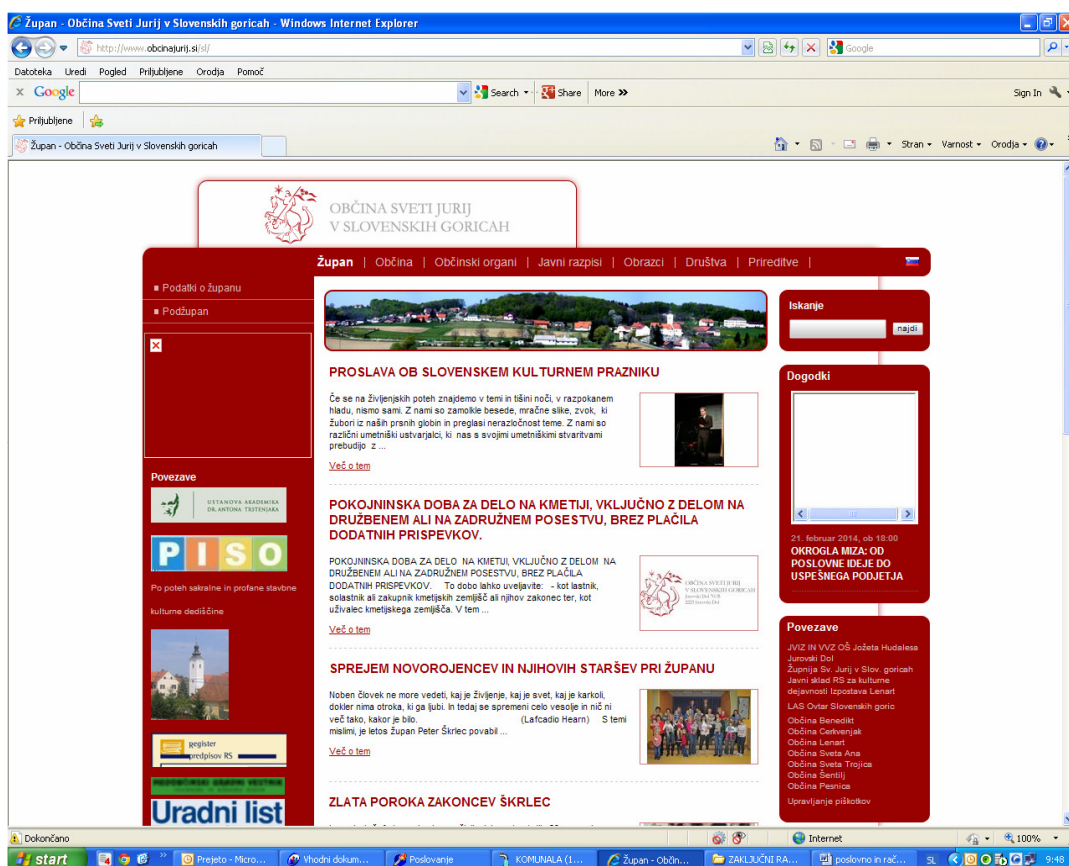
Župan - Občina Sveti Jurij v Slovenskih goricah - Windows Internet Explorer

http://www.obcinajurij.si/sl/

Google

Datoteka Uredi Pogled Priljubljene Orodja Pomoč

Google Search Share More »

Sign In

Priljubljene

Župan - Občina Sveti Jurij v Slovenskih goricah

Stran Varnost Orodja

OBČINA SVETI JURIJ V SLOVENSKIH GORICAH

Župan | Občina | Občinski organi | Javni razpisi | Obrazci | Društva | Prireditve |

Podatki o županu
Podžupan

Povezave

USTANOVA AKADEMIKA DR. ANTONA TRSTENJAKA

PISO

Po poteh sakralne in profane stavbne kulturne dediščine

register predpisov RS

Uradni list

PROSLAVA OB SLOVENSKEM KULTURNEM PRAZNIKU

Če se na življenjskih poteh znajdemo v temi in tišini noči, v razpokanem hladu, nismo sami. Z nami so zamolkle besede, mračne slike, zvok, ki žubori iz naših prsnih globin in preglasi nerazločnost teme. Z nami so različni umetniški ustvarjalci, ki nas s svojimi umetniškimi stvaritvami prebudijo z ...

Več o tem

POKOJNINSKA DOBA ZA DELO NA KMETIJI, VKLJUČNO Z DELOM NA DRUŽBENEM ALI NA ZADRUŽNEM POSESTVU, BREZ PLAČILA DODATNIH PRISPEVKOV.

POKOJNINSKA DOBA ZA DELO NA KMETIJI, VKLJUČNO Z DELOM NA DRUŽBENEM ALI NA ZADRUŽNEM POSESTVU, BREZ PLAČILA DODATNIH PRISPEVKOV. To dobo lahko uveljavite: - kot lastnik, solastnik ali zakupnik kmetijskih zemljišč ali njihov zakonec ter, kot uživalec kmetijskega zemljišča. V tem ...

Več o tem

OBČINA SVETI JURIJ V SLOVENSKIH GORICAH

SPREJEM NOVOROJENCEV IN NJIHOVIH STARŠEV PRI ŽUPANU

Noben človek ne more vedeti, kaj je življenje, kaj je svet, kaj je karkoli, dokler nima otroka, ki ga ljubi. In tedaj se spremeni celo vesolje in nič ni več tako, kakor je bilo. (Lafcadio Hearn) S temi mislimi, je letos župan Peter Škrlec povabil ...

Več o tem

ZLATA POROKA ZAKONCEV ŠKRLEC

Iskanje

najdi

Dogodki

21. februar 2014, ob 18:00
OKROGLA MIZA: OD POSLOVNE IDEJE DO USPEŠNEGA PODJETJA

Povezave

JVIZ IN VVZ OŠ Jožeta Hudalesa Jurovski Dol
Župnija Sv. Jurij v Slov. goricah
Javni sklad RS za kulturne dejavnosti Izpostava Lenart
LAS Ovtar Slovenskih goric
Občina Benedikt
Občina Cerkvenjak
Občina Lenart
Občina Sveta Ana
Občina Sveta Trojica
Občina Šentilj
Občina Pesnica
Upravljanje piškotkov

Dokončano

Internet

100%

start

Prejeto - Micro...
Vhodni dokum...
Poslovanje
KOMUNALA (1...
Župan - Občin...
ZAKLJUČNI RA...
poslovno in rač...
SL
9:48